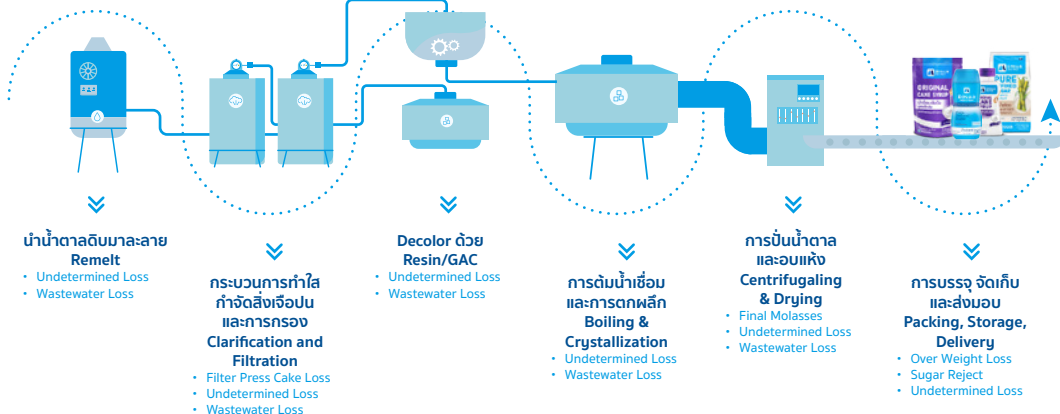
นำน้ำตาลดิบมาละลาย
Remelt
• Undetermined Loss
• Wastewater Loss

กระบวนการทำใส กำจัดสิ่งเจือปน และการกรอง
Clarification and Filtration
• Filter Press Cake Loss
• Undetermined Loss
• Wastewater Loss

Decolor ด้วย Resin/GAC
• Undetermined Loss
• Wastewater Loss

การต้มน้ำเชื่อม และการตกผลึก
Boiling & Crystallization
• Undetermined Loss
• Wastewater Loss

การปั่นน้ำตาล และอบแห้ง
Centrifugaling & Drying
• Final Molasses
• Undetermined Loss
• Wastewater Loss

การบรรจุ จัดเก็บ และส่งมอบ
Packing, Storage, Delivery
• Over Weight Loss
• Sugar Reject
• Undetermined Loss